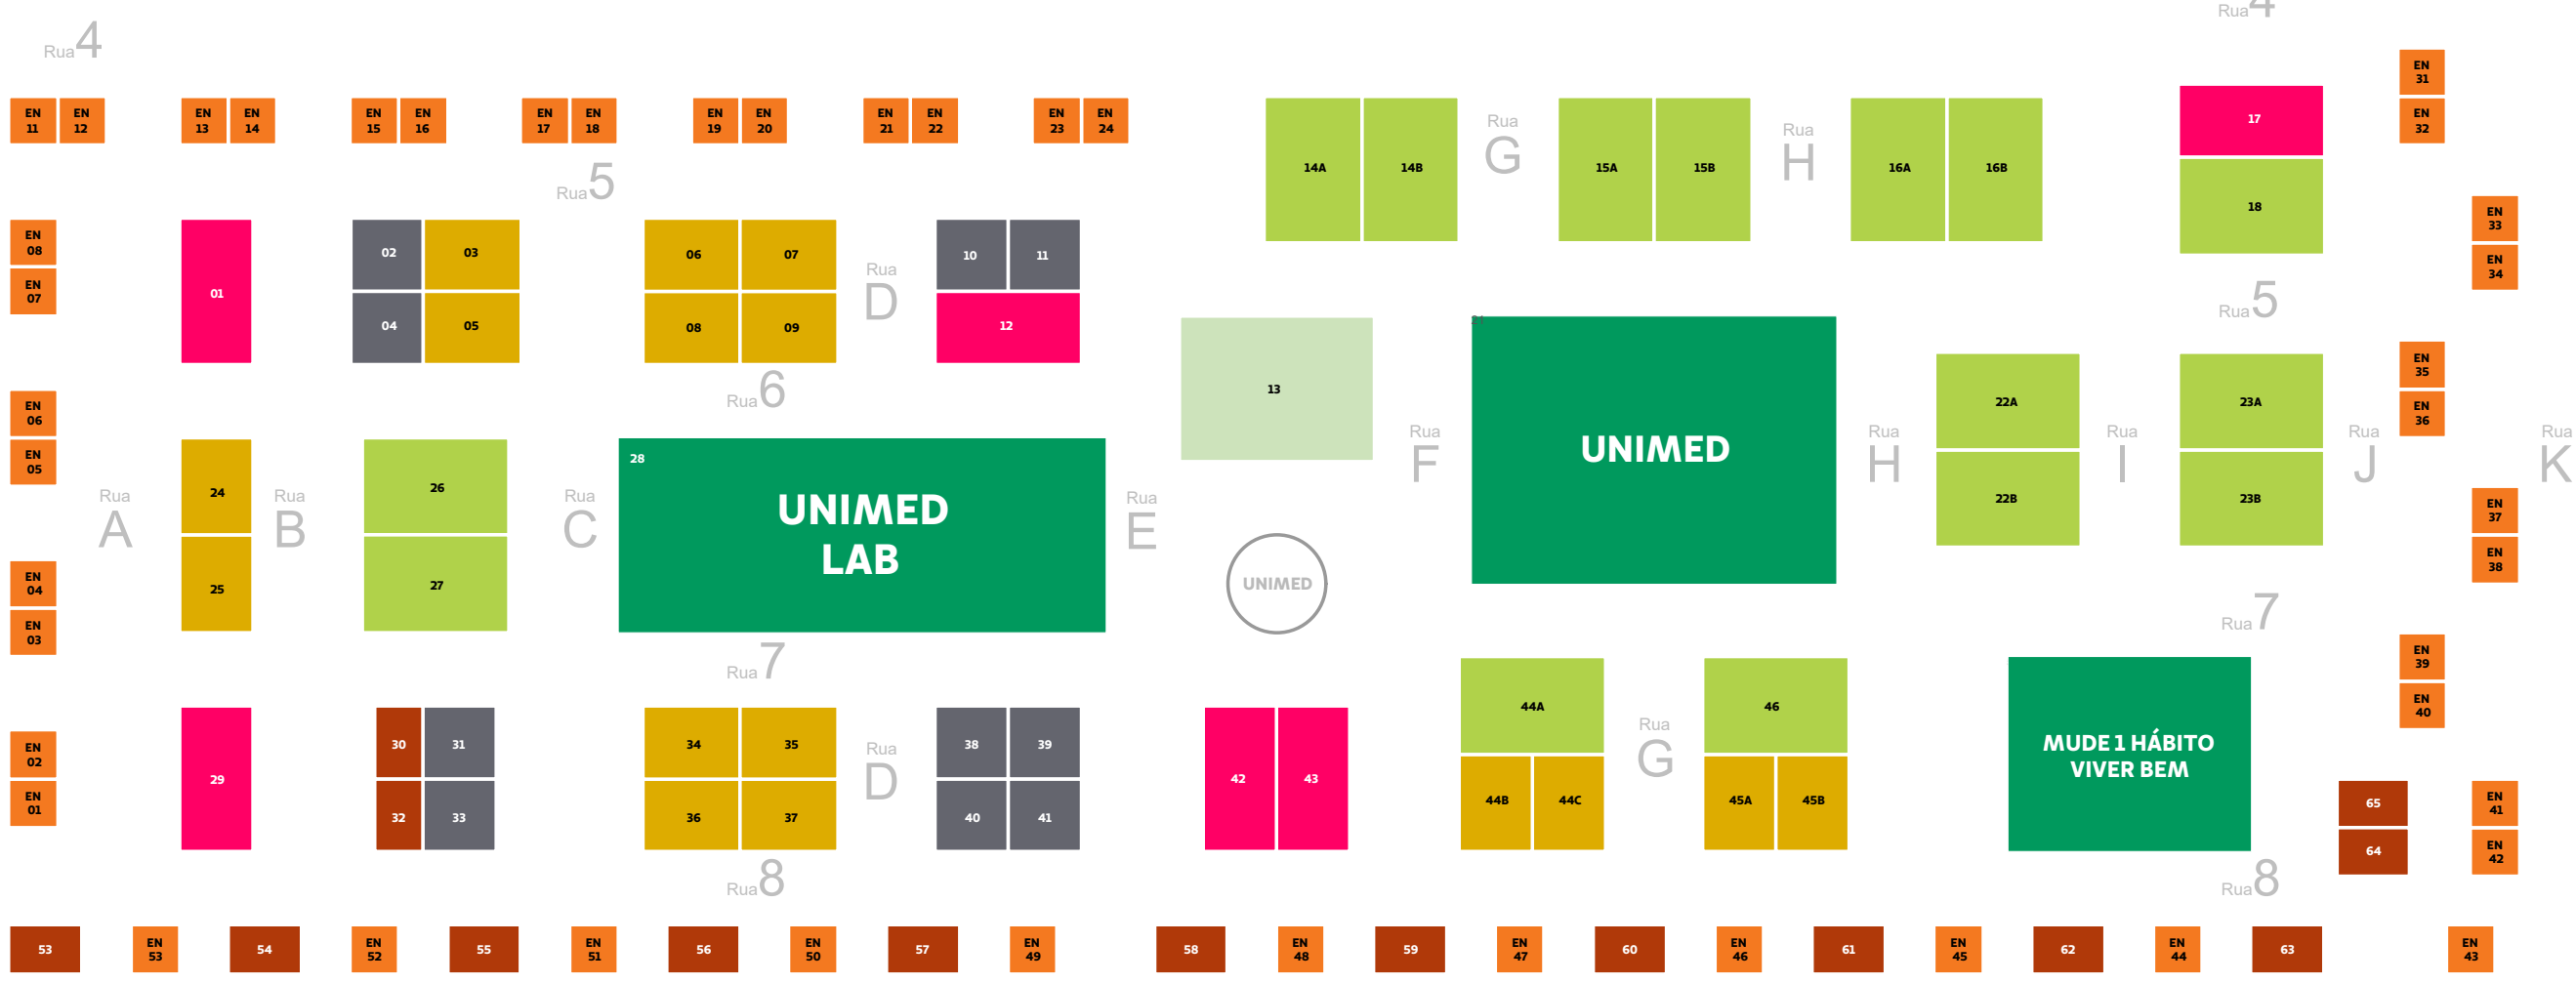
Rua 4

EN 11 EN 12 EN 13 EN 14 EN 15 EN 16 EN 17 EN 18 EN 19 EN 20 EN 21 EN 22 EN 23 EN 24

14A 14B Rua G 15A 15B Rua H 16A 16B

Rua 4

17

18

EN 31 EN 32

Rua 5

EN 08 EN 07

01

02 03 04 05

06 07 08 09

Rua D

10 11 12

EN 33 EN 34

Rua 5

Rua 6

13

UNIMED

EN 35 EN 36

EN 06 EN 05

Rua A

24 25

Rua B

26 27

Rua C

28

UNIMED LAB

Rua E

UNIMED

Rua F

Rua H

22A 22B

Rua I

23A 23B

Rua J

Rua K

EN 37 EN 38

EN 04 EN 03

Rua 7

Rua 7

EN 39 EN 40

EN 02 EN 01

29

30 31 32 33

34 35 36 37

Rua D

38 39 40 41

42 43

44A 44B 44C

Rua G

46 45A 45B

MUDE 1 HÁBITO VIVER BEM

65 64

EN 41 EN 42

Rua 8

Rua 8

53 EN 53 54 EN 52 55 EN 51 56 EN 50 57 EN 49 58 EN 48 59 EN 47 60 EN 46 61 EN 45 62 EN 44 63 EN 43